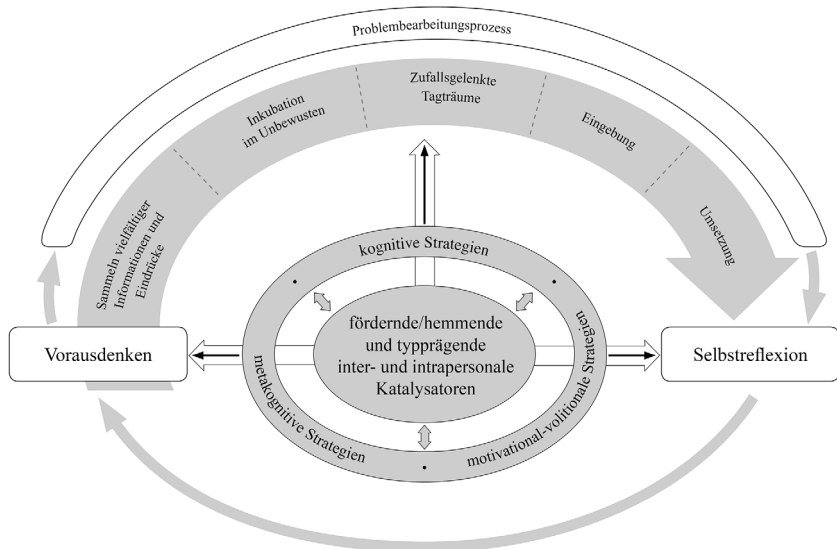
Problembearbeitungsprozess

Sammeln vielfältiger Informationen und Eindrücke

Inkubation im Unbewusten

Zufallsgelenkte Tagträume

Eingebung

Umsetzung

kognitive Strategien

fördernde/hemmende und typprägende inter- und intrapersonale Katalysatoren

metakognitive Strategien

motivational-volitionale Strategien

Vorausdenken

Selbstreflexion